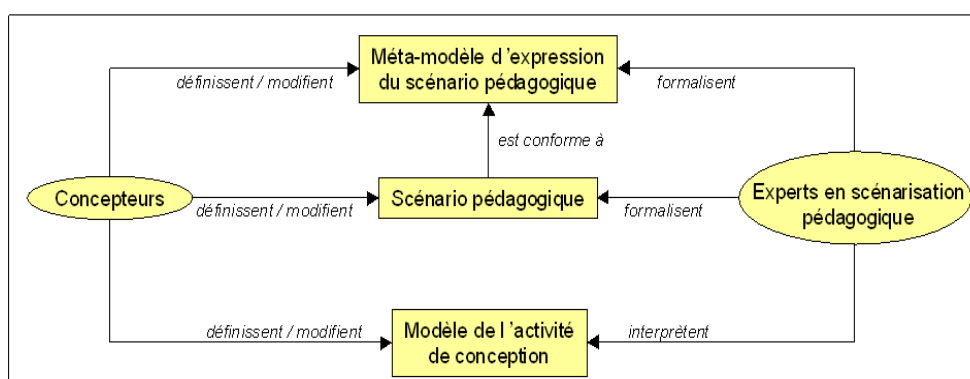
Méta-modèle d'expression du scénario pédagogique

définissent / modifient

formalisent

est conforme à

Concepteurs

définissent / modifient

Scénario pédagogique

formalisent

Experts en scénarisation pédagogique

définissent / modifient

Modèle de l'activité de conception

interprètent